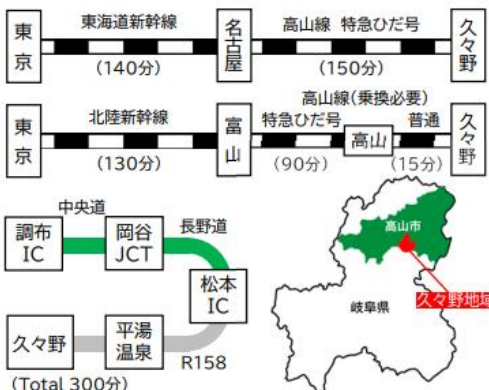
東京
東海道新幹線
(140分)
名古屋
高山線 特急ひだ号
(150分)
久々野

東京
北陸新幹線
(130分)
富山
高山線(乗換必要)
特急ひだ号
(90分)
高山
普通
(15分)
久々野

中央道
調布IC
岡谷JCT
長野道
松本IC
久々野
平湯温泉
R158
(Total 300分)

高山市
岐阜県
久々野地域